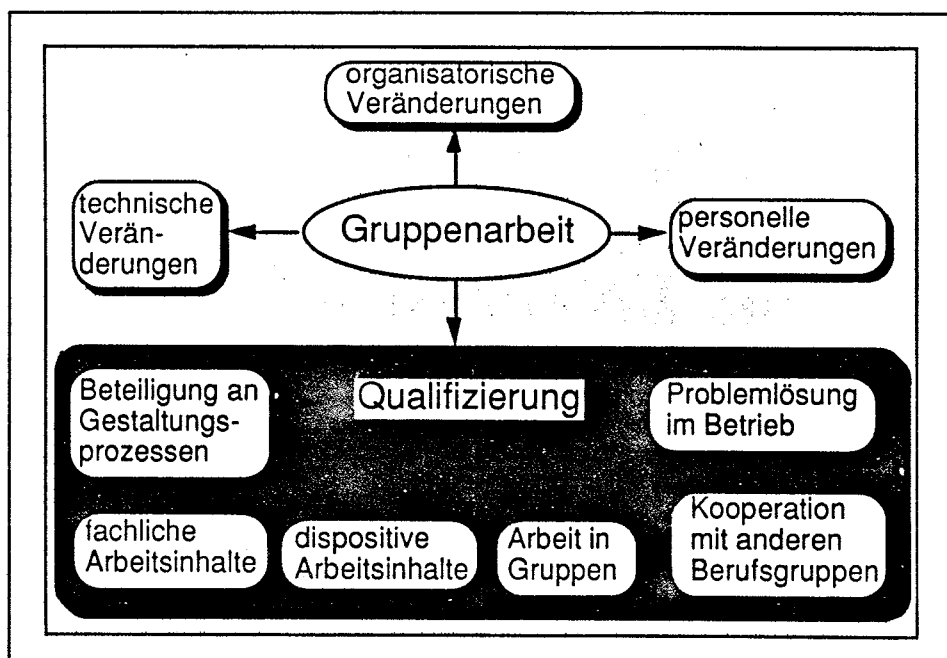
organisatorische Veränderungen

technische Veränderungen

Gruppenarbeit

personelle Veränderungen

Beteiligung an Gestaltungsprozessen

Qualifizierung

Problemlösung im Betrieb

fachliche Arbeitsinhalte

dispositive Arbeitsinhalte

Arbeit in Gruppen

Kooperation mit anderen Berufsgruppen